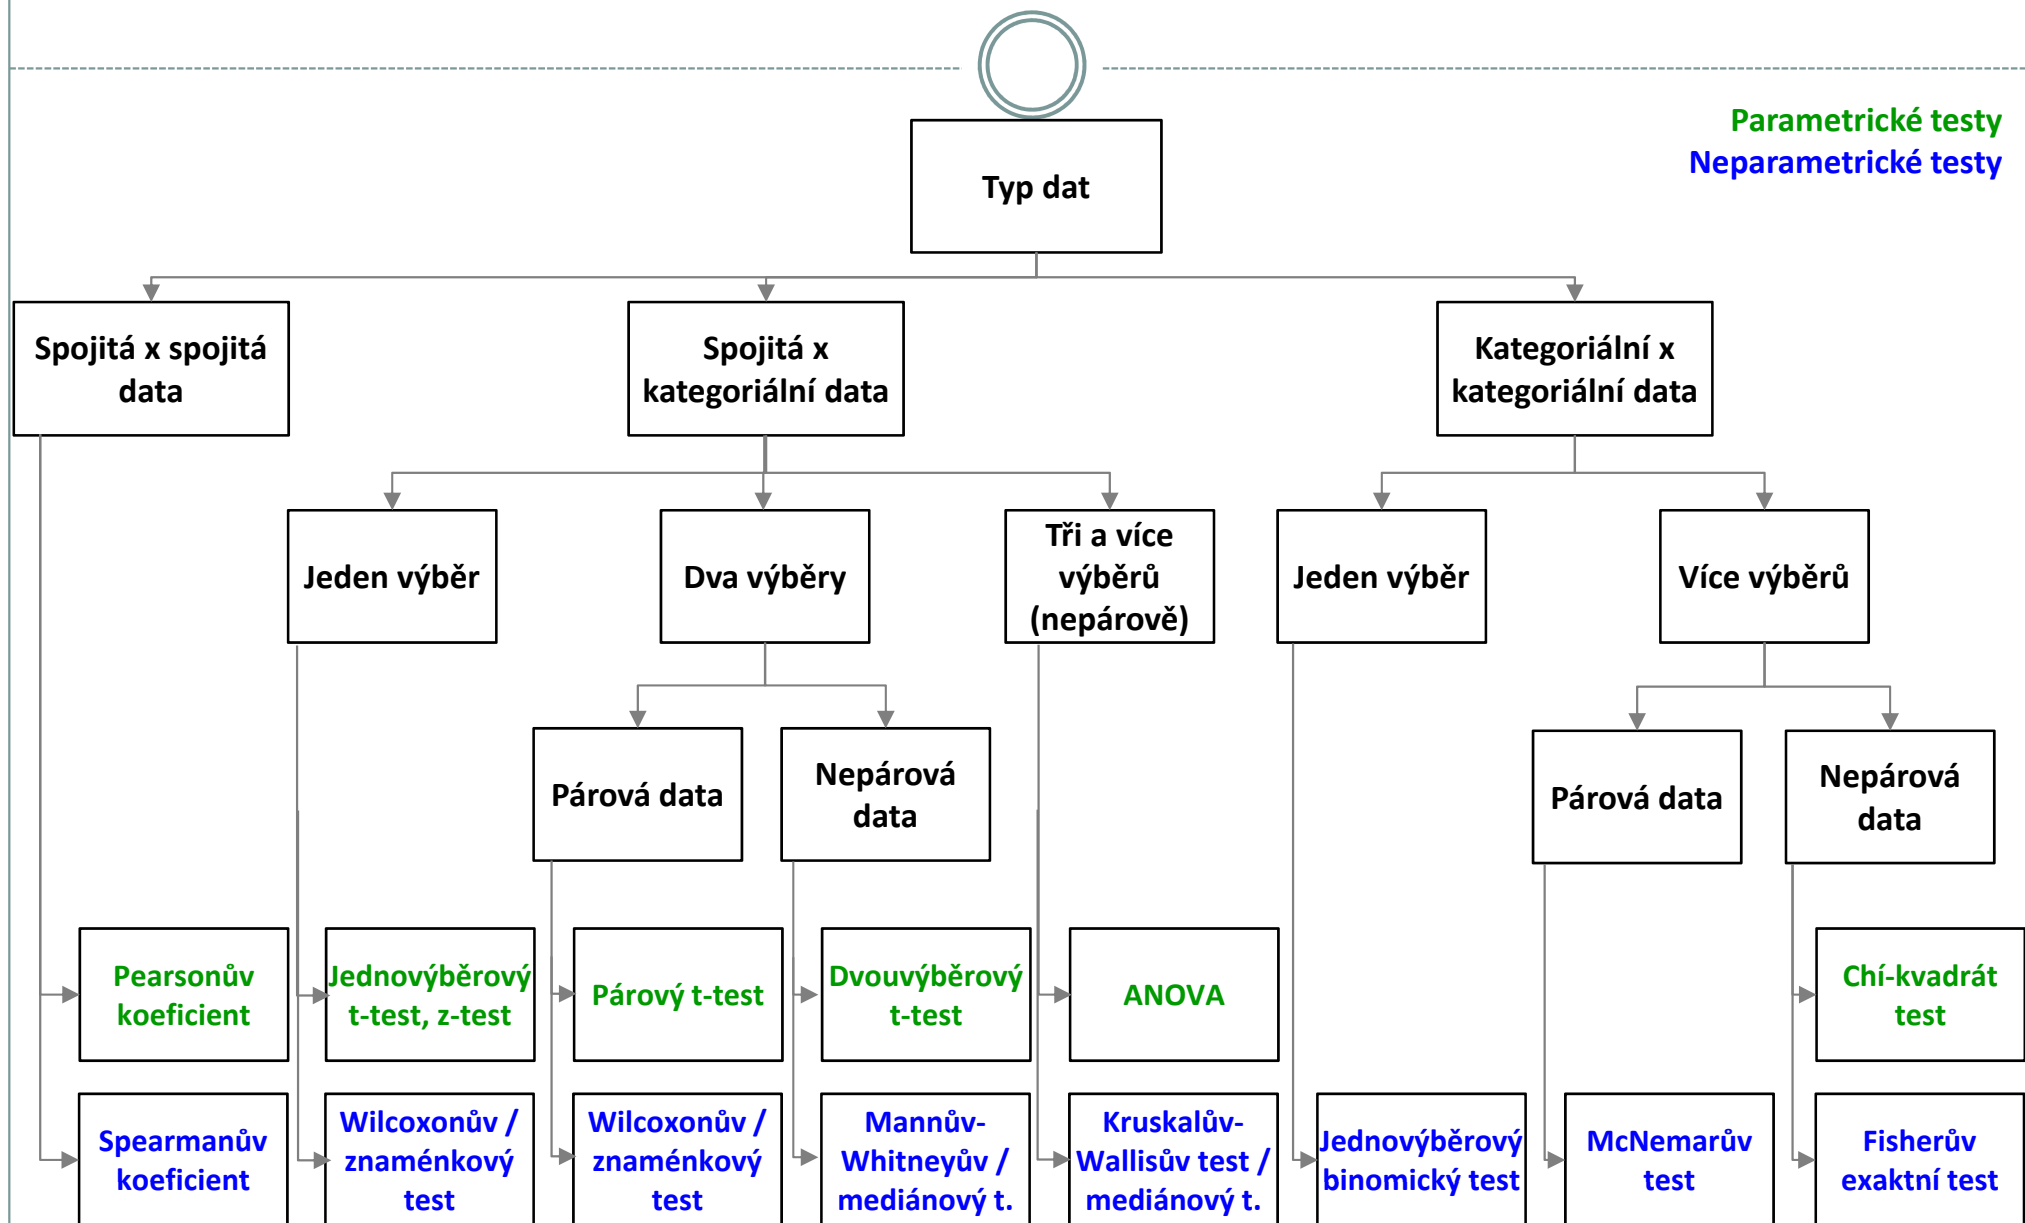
Parametrické testy
Neparametrické testy

Typ dat

Spojitá x spojitá data

Spojitá x kategoriální data

Kategoriální x kategoriální data

Jeden výběr

Dva výběry

Tři a více výběrů (nepárově)

Jeden výběr

Více výběrů

Párová data

Nepárová data

Párová data

Nepárová data

Pearsonův koeficient

Jednovýběrový t-test, z-test

Párový t-test

Dvouvýběrový t-test

ANOVA

Chí-kvadrát test

Spearmanův koeficient

Wilcoxonův / znaménkový test

Wilcoxonův / znaménkový test

Mannův-Whitneyův / mediánový t.

Kruskalův-Wallisův test / mediánový t.

Jednovýběrový binomický test

McNemarův test

Fisherův exaktní test